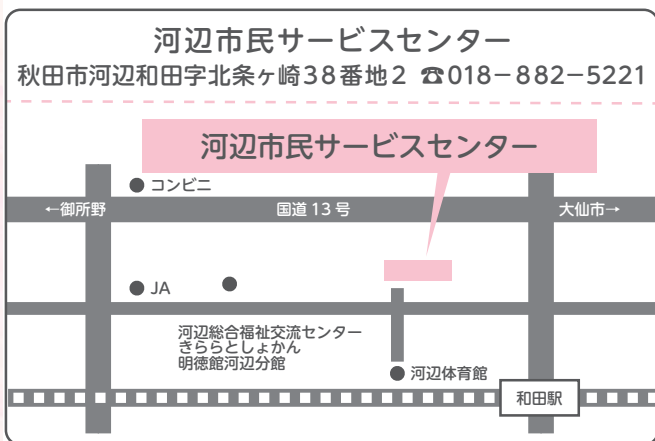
河辺市民サービスセンター
秋田市河辺和田字北条ヶ崎38番地2 ☎018−882−5221

河辺市民サービスセンター

コンビニ

←御所野

国道 13 号

大仙市→

JA

河辺総合福祉交流センター
きららとしょかん
明徳館河辺分館

河辺体育館

和田駅